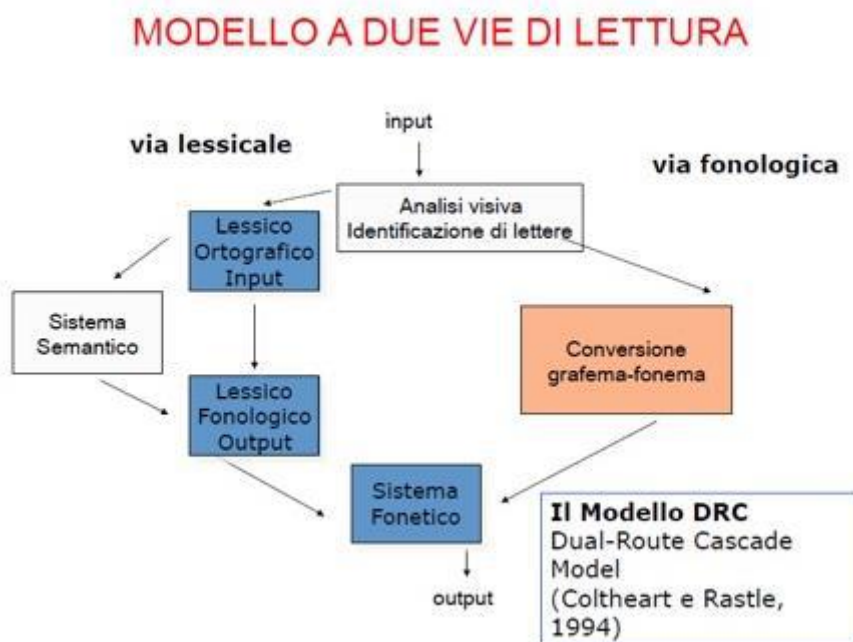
MODELLO A DUE VIE DI LETTURA

input

via lessicale

via fonologica

Analisi visiva
Identificazione di lettere

Lessico
Ortografico
Input

Sistema
Semantico

Conversione
grafema-fonema

Lessico
Fonologico
Output

Sistema
Fonetico

output

Il Modello DRC
Dual-Route Cascade Model
(Coltheart e Rastle, 1994)